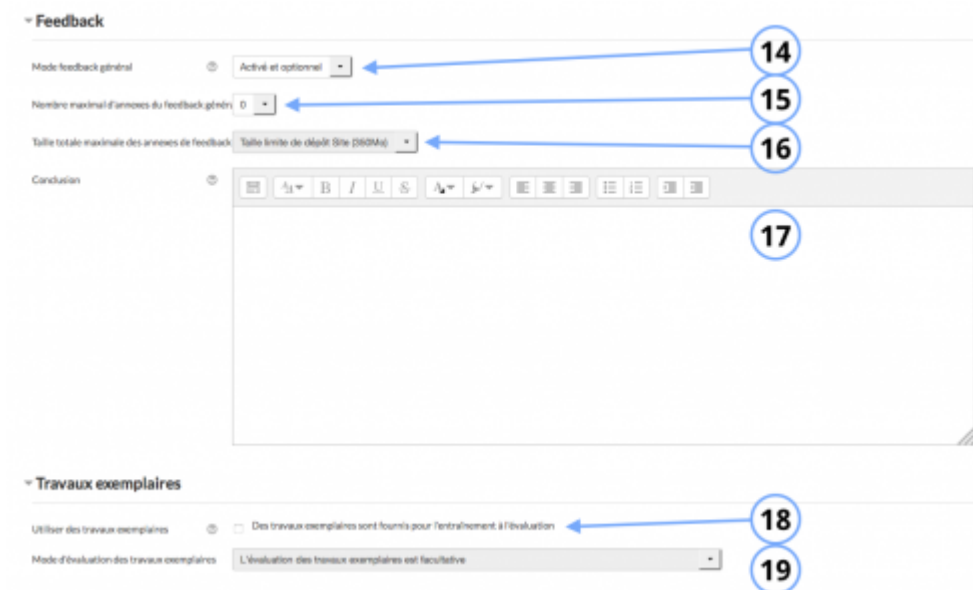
Feedback

Mode feedback général
Activé et optionnel
14

Nombre maximal d'annexes du feedback génér
0
15

Taille totale maximale des annexes de feedback
Taille limite de dépôt Site (360Mo)
16

Conclusion
B I U S
17

Travaux exemplaires

Utiliser des travaux exemplaires
Des travaux exemplaires sont fournis pour l'entraînement à l'évaluation
18

Mode d'évaluation des travaux exemplaires
L'évaluation des travaux exemplaires est facultative
19